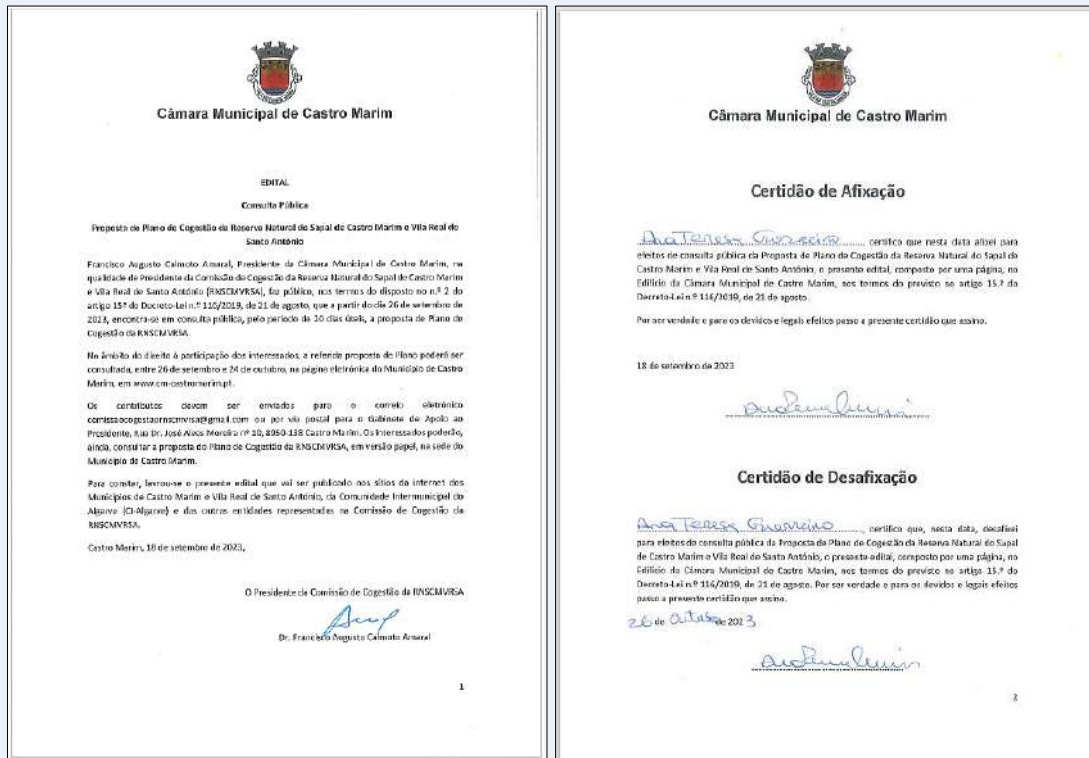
Câmara Municipal de Castro Marim

EDITAL

Consulta Pública

Proposta de Plano de Cogestão da Reserva Natural do Sapal de Castro Marim e Vila Real de Santo António

Francisco Augusto Caimoto Amaral, Presidente da Câmara Municipal de Castro Marim, na qualidade de Presidente da Comissão de Cogestão da Reserva Natural do Sapal de Castro Marim e Vila Real de Santo António (RNSCMVRSA), faz público, nos termos do disposto no n.º 2 do artigo 15.º do Decreto-Lei n.º 116/2019, de 21 de agosto, que a partir do dia 26 de setembro de 2023, encontra-se em consulta pública, pelo período de 30 dias úteis, a proposta de Plano de Cogestão da RNSCMVRSA.

No âmbito do direito à participação dos interessados, a referida proposta de Plano poderá ser consultada, entre 26 de setembro e 24 de outubro, na página eletrónica do Município de Castro Marim, em www.cm-castromarim.pt.

Os contributos devem ser enviados para o correio eletrónico comissaocogestaornscmvrsa@gmail.com ou por via postal para o Gabinete de Apoio ao Presidente, Rua Dr. José Alves Moreira nº 10, 8950-138 Castro Marim. Os interessados poderão, ainda, consultar a proposta do Plano de Cogestão da RNSCMVRSA, em versão papel, na sede do Município de Castro Marim.

Para constar, lavrou-se o presente edital que vai ser publicado nos sítios da internet dos Municípios de Castro Marim e Vila Real de Santo António, da Comunidade Intermunicipal do Algarve (CI-Algarve) e das outras entidades representadas na Comissão de Cogestão da RNSCMVRSA.

Castro Marim, 18 de setembro de 2023.

O Presidente da Comissão de Cogestão da RNSCMVRSA

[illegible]

Dr. Francisco Augusto Caimoto Amaral

1

Câmara Municipal de Castro Marim

Certidão de Afixação

Ana Teresa Guerreiro ............ certifico que nesta data afixei para efeitos de consulta pública da Proposta de Plano de Cogestão da Reserva Natural do Sapal de Castro Marim e Vila Real de Santo António, o presente edital, composto por uma página, no Edifício da Câmara Municipal de Castro Marim, nos termos do previsto no artigo 15.º do Decreto-Lei n.º 116/2019, de 21 de agosto.

Por ser verdade e para os devidos e legais efeitos passo a presente certidão que assino.

18 de setembro de 2023

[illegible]

Certidão de Desafixação

Ana Teresa Guerreiro ............ certifico que, nesta data, desafixei para efeitos de consulta pública da Proposta de Plano de Cogestão da Reserva Natural do Sapal de Castro Marim e Vila Real de Santo António, o presente edital, composto por uma página, no Edifício da Câmara Municipal de Castro Marim, nos termos do previsto no artigo 15.º do Decreto-Lei n.º 116/2019, de 21 de agosto. Por ser verdade e para os devidos e legais efeitos passo a presente certidão que assino.

26 de Outubro de 2023

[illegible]

2